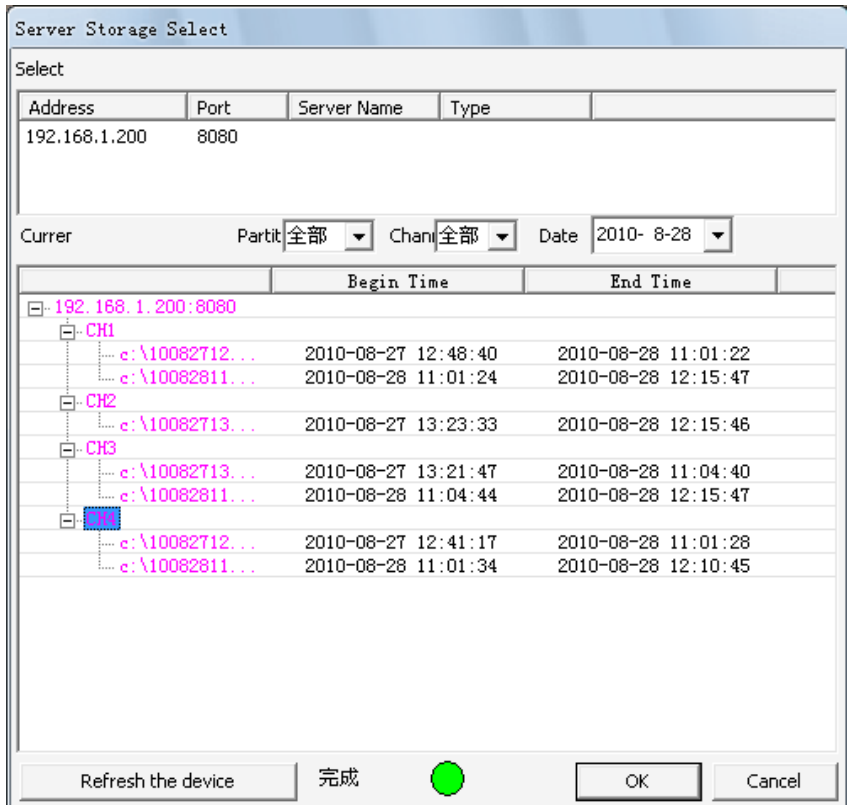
Server Storage Select

Select

| Address | Port | Server Name | Type |
|---|---|---|---|
| 192.168.1.200 | 8080 | | |

Currer

Partit 全部

Chanı 全部

Date 2010- 8-28

| | Begin Time | End Time |
|---|---|---|
| 192.168.1.200:8080 | | |
| CH1 | | |
| c:\10082712... | 2010-08-27 12:48:40 | 2010-08-28 11:01:22 |
| c:\10082811... | 2010-08-28 11:01:24 | 2010-08-28 12:15:47 |
| CH2 | | |
| c:\10082713... | 2010-08-27 13:23:33 | 2010-08-28 12:15:46 |
| CH3 | | |
| c:\10082713... | 2010-08-27 13:21:47 | 2010-08-28 11:04:40 |
| c:\10082811... | 2010-08-28 11:04:44 | 2010-08-28 12:15:47 |
| CH4 | | |
| c:\10082712... | 2010-08-27 12:41:17 | 2010-08-28 11:01:28 |
| c:\10082811... | 2010-08-28 11:01:34 | 2010-08-28 12:10:45 |

Refresh the device

完成

OK

Cancel